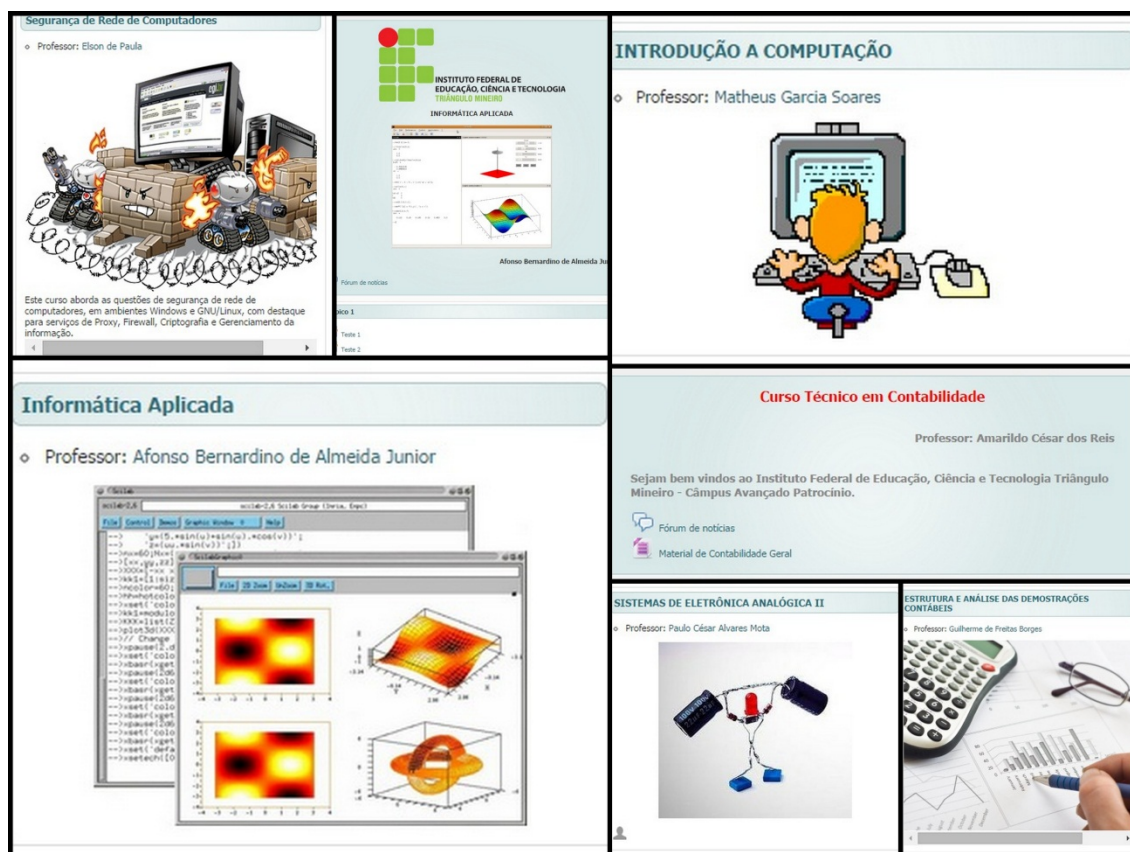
Segurança de Rede de Computadores

Professor: Elson de Paula

Este curso aborda as questões de segurança de rede de computadores, em ambientes Windows e GNU/Linux, com destaque para serviços de Proxy, Firewall, Criptografia e Gerenciamento da informação.

INSTITUTO FEDERAL DE EDUCAÇÃO, CIÊNCIA E TECNOLOGIA TRIÂNGULO MINEIRO

INFORMÁTICA APLICADA

Afonso Bernardino de Almeida Ju

Fórum de notícias

pico 1

Teste 1

Teste 2

INTRODUÇÃO A COMPUTAÇÃO

Professor: Matheus Garcia Soares

Informática Aplicada

Professor: Afonso Bernardino de Almeida Junior

Scilab

scilab-2.6 Scilab Group (Inria, Enpc)

File Control Demos Graphic Window 0 Help

ScilabGraphic0

File 2D Zoom UnZoom 3D Rot.

Curso Técnico em Contabilidade

Professor: Amarildo César dos Reis

Sejam bem vindos ao Instituto Federal de Educação, Ciência e Tecnologia Triângulo Mineiro - Câmpus Avançado Patrocínio.

Fórum de notícias

Material de Contabilidade Geral

SISTEMAS DE ELETRÔNICA ANALÓGICA II

Professor: Paulo César Alvares Mota

ESTRUTURA E ANÁLISE DAS DEMOSTRAÇÕES CONTÁBEIS

Professor: Guilherme de Freitas Borges